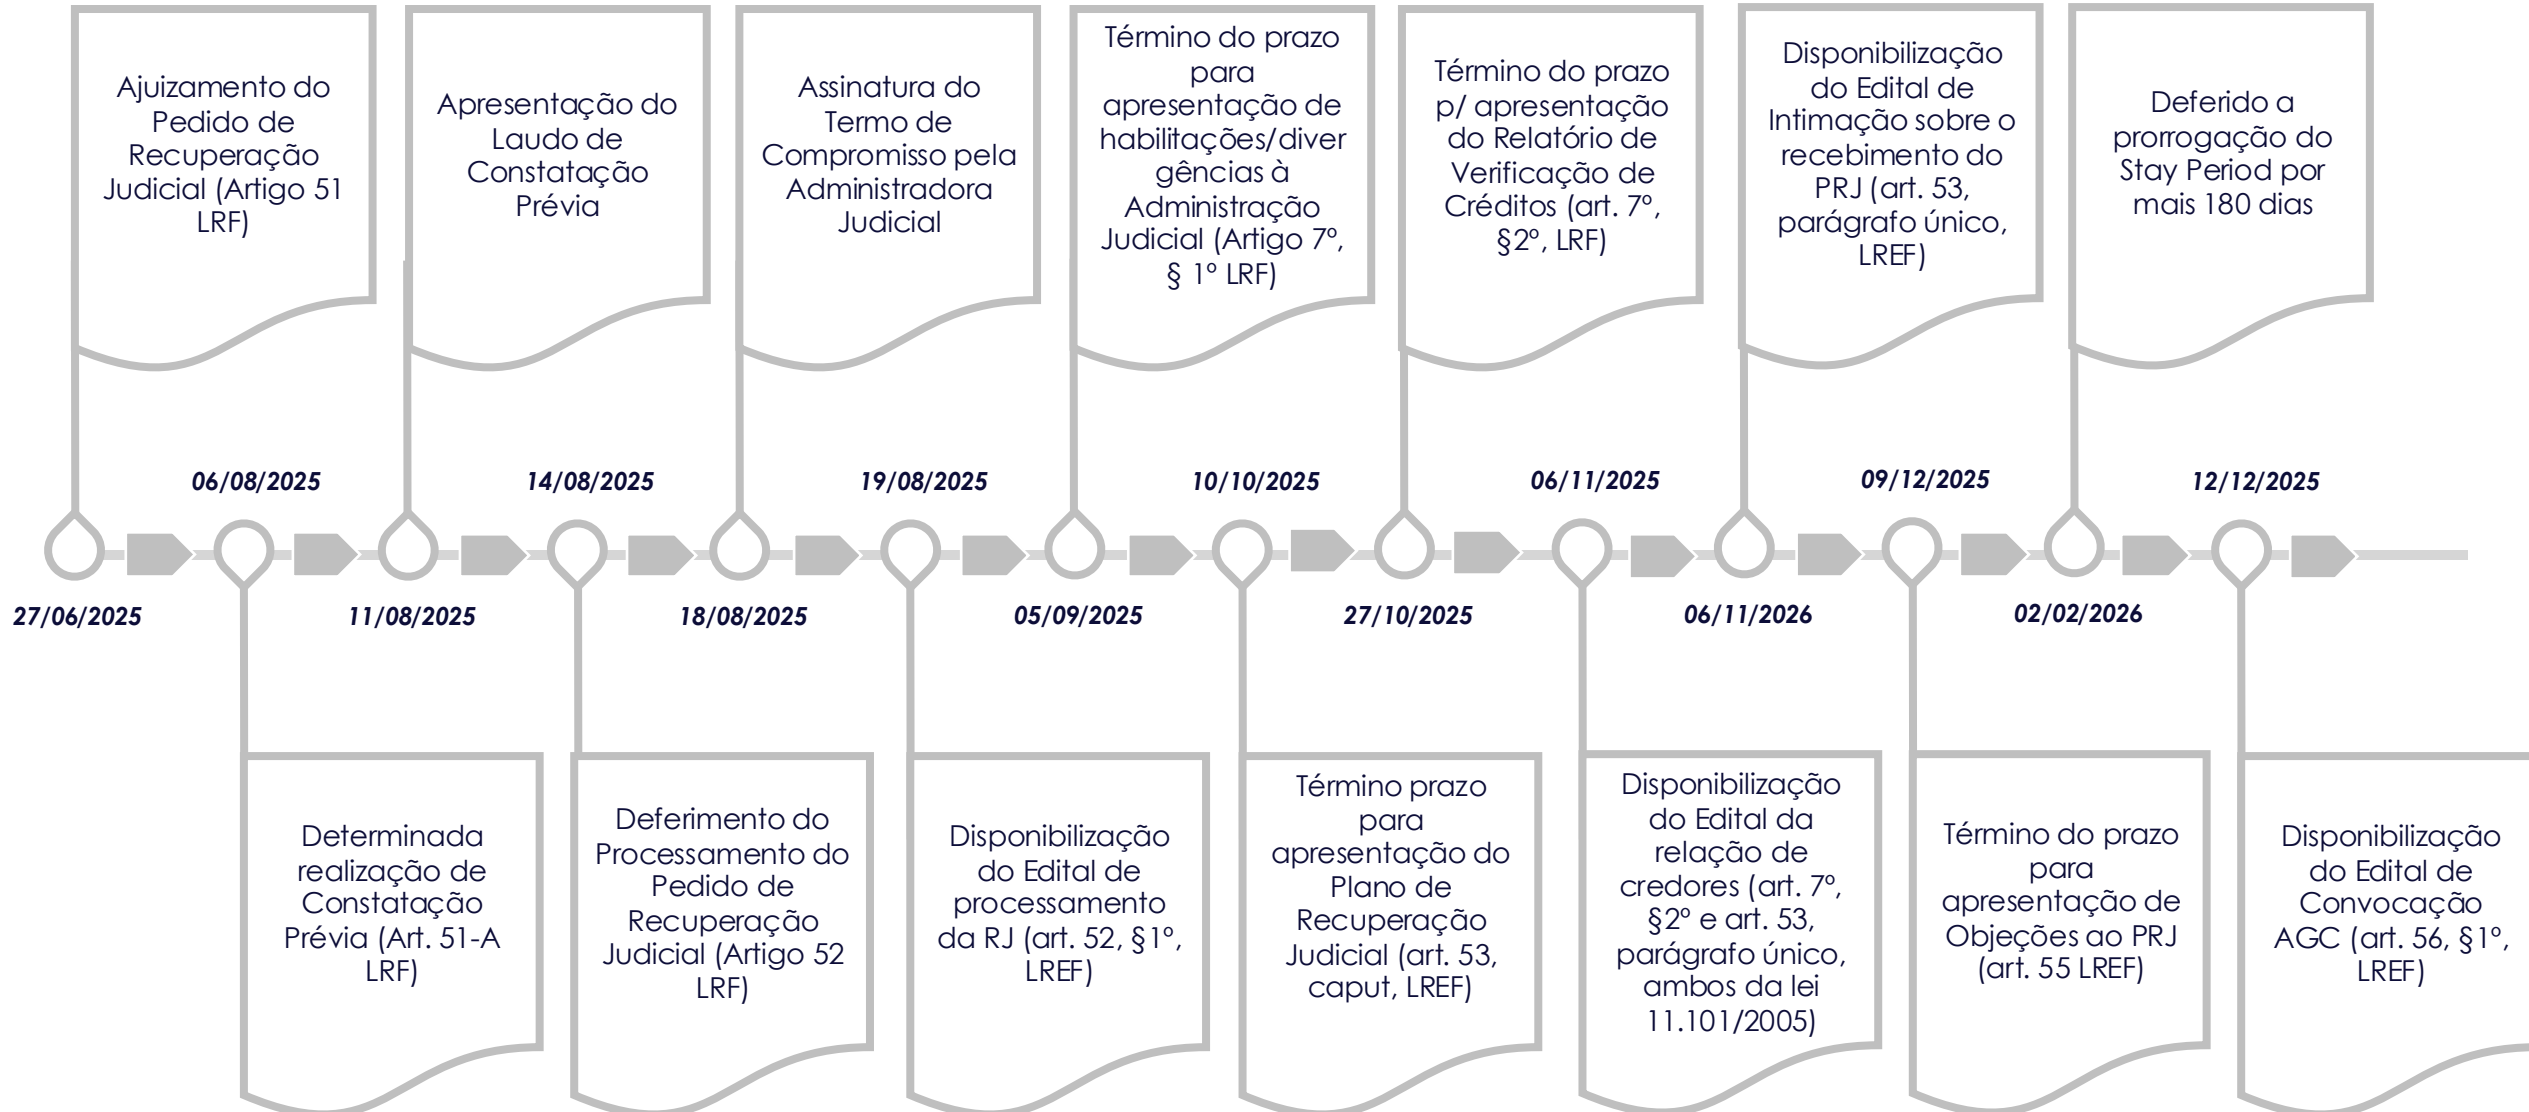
Ajuizamento do Pedido de Recuperação Judicial (Artigo 51 LRF)

Apresentação do Laudo de Constatação Prévia

Assinatura do Termo de Compromisso pela Administradora Judicial

Término do prazo para apresentação de habilitações/divergências à Administração Judicial (Artigo 7º, § 1º LRF)

Término do prazo p/ apresentação do Relatório de Verificação de Créditos (art. 7º, §2º, LRF)

Disponibilização do Edital de Intimação sobre o recebimento do PRJ (art. 53, parágrafo único, LREF)

Deferido a prorrogação do Stay Period por mais 180 dias

06/08/2025

14/08/2025

19/08/2025

10/10/2025

06/11/2025

09/12/2025

12/12/2025

27/06/2025

11/08/2025

18/08/2025

05/09/2025

27/10/2025

06/11/2026

02/02/2026

Determinada realização de Constatação Prévia (Art. 51-A LRF)

Deferimento do Processamento do Pedido de Recuperação Judicial (Artigo 52 LRF)

Disponibilização do Edital de processamento da RJ (art. 52, §1º, LREF)

Término prazo para apresentação do Plano de Recuperação Judicial (art. 53, caput, LREF)

Disponibilização do Edital da relação de credores (art. 7º, §2º e art. 53, parágrafo único, ambos da lei 11.101/2005)

Término do prazo para apresentação de Objeções ao PRJ (art. 55 LREF)

Disponibilização do Edital de Convocação AGC (art. 56, §1º, LREF)